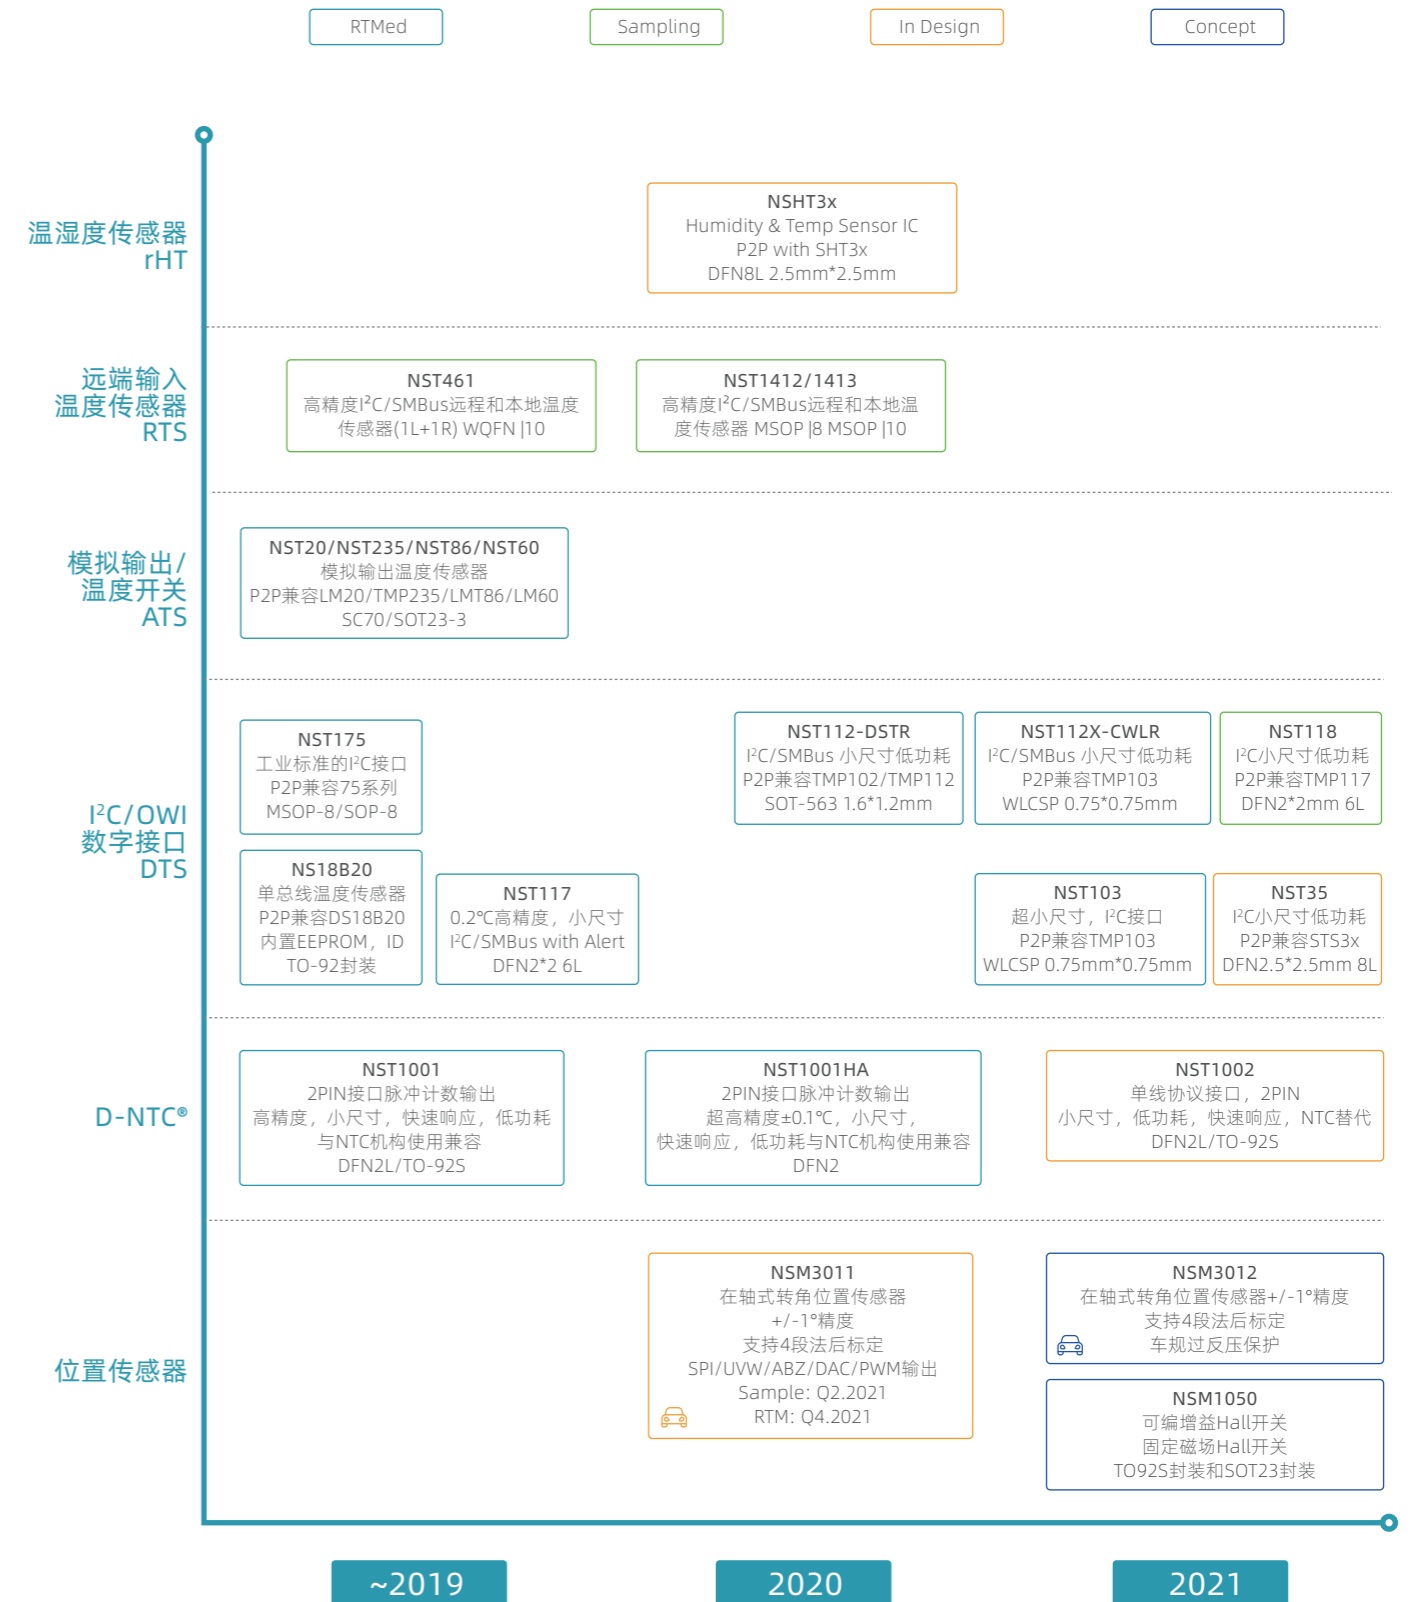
RTMed

Sampling

In Design

Concept

温湿度传感器
rHT

NSHT3x
Humidity & Temp Sensor IC
P2P with SHT3x
DFN8L 2.5mm*2.5mm

远端输入
温度传感器
RTS

NST461
高精度I$^2$C/SMBus远程和本地温度传感器(1L+1R) WQFN |10

NST1412/1413
高精度I$^2$C/SMBus远程和本地温度传感器 MSOP |8 MSOP |10

模拟输出/
温度开关
ATS

NST20/NST235/NST86/NST60
模拟输出温度传感器
P2P兼容LM20/TMP235/LMT86/LM60
SC70/SOT23-3

I$^2$C/OWI
数字接口
DTS

NST175
工业标准的I$^2$C接口
P2P兼容75系列
MSOP-8/SOP-8

NST112-DSTR
I$^2$C/SMBus 小尺寸低功耗
P2P兼容TMP102/TMP112
SOT-563 1.6*1.2mm

NST112X-CWLR
I$^2$C/SMBus 小尺寸低功耗
P2P兼容TMP103
WLCSP 0.75*0.75mm

NST118
I$^2$C小尺寸低功耗
P2P兼容TMP117
DFN2*2mm 6L

NS18B20
单总线温度传感器
P2P兼容DS18B20
内置EEPROM，ID
TO-92封装

NST117
0.2℃高精度，小尺寸
I$^2$C/SMBus with Alert
DFN2*2 6L

NST103
超小尺寸，I$^2$C接口
P2P兼容TMP103
WLCSP 0.75mm*0.75mm

NST35
I$^2$C小尺寸低功耗
P2P兼容STS3x
DFN2.5*2.5mm 8L

D-NTC®

NST1001
2PIN接口脉冲计数输出
高精度，小尺寸，快速响应，低功耗
与NTC机构使用兼容
DFN2L/TO-92S

NST1001HA
2PIN接口脉冲计数输出
超高精度±0.1°C，小尺寸，
快速响应，低功耗与NTC机构使用兼容
DFN2

NST1002
单线协议接口，2PIN
小尺寸，低功耗，快速响应，NTC替代
DFN2L/TO-92S

位置传感器

NSM3011
在轴式转角位置传感器
+/-1°精度
支持4段法后标定
SPI/UVW/ABZ/DAC/PWM输出
Sample: Q2.2021
RTM: Q4.2021

NSM3012
在轴式转角位置传感器+/-1°精度
支持4段法后标定
车规过反压保护

NSM1050
可编增益Hall开关
固定磁场Hall开关
TO92S封装和SOT23封装

~2019

2020

2021